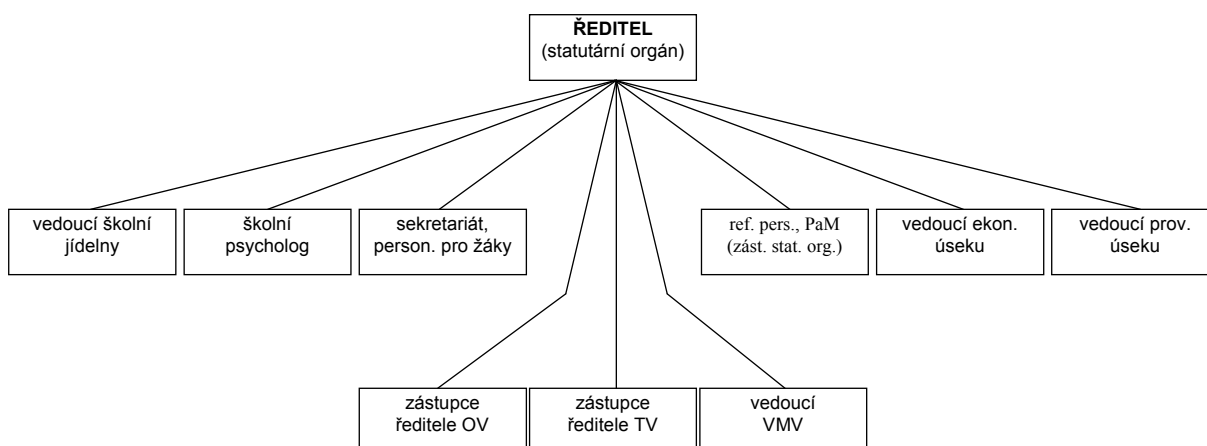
ŘEDITEL
(statutární orgán)

vedoucí školní jídelny

školní psycholog

sekretariát, person. pro žáky

ref. pers., PaM (zást. stat. org.)

vedoucí ekon. úseku

vedoucí prov. úseku

zástupce ředitele OV

zástupce ředitele TV

vedoucí VMV